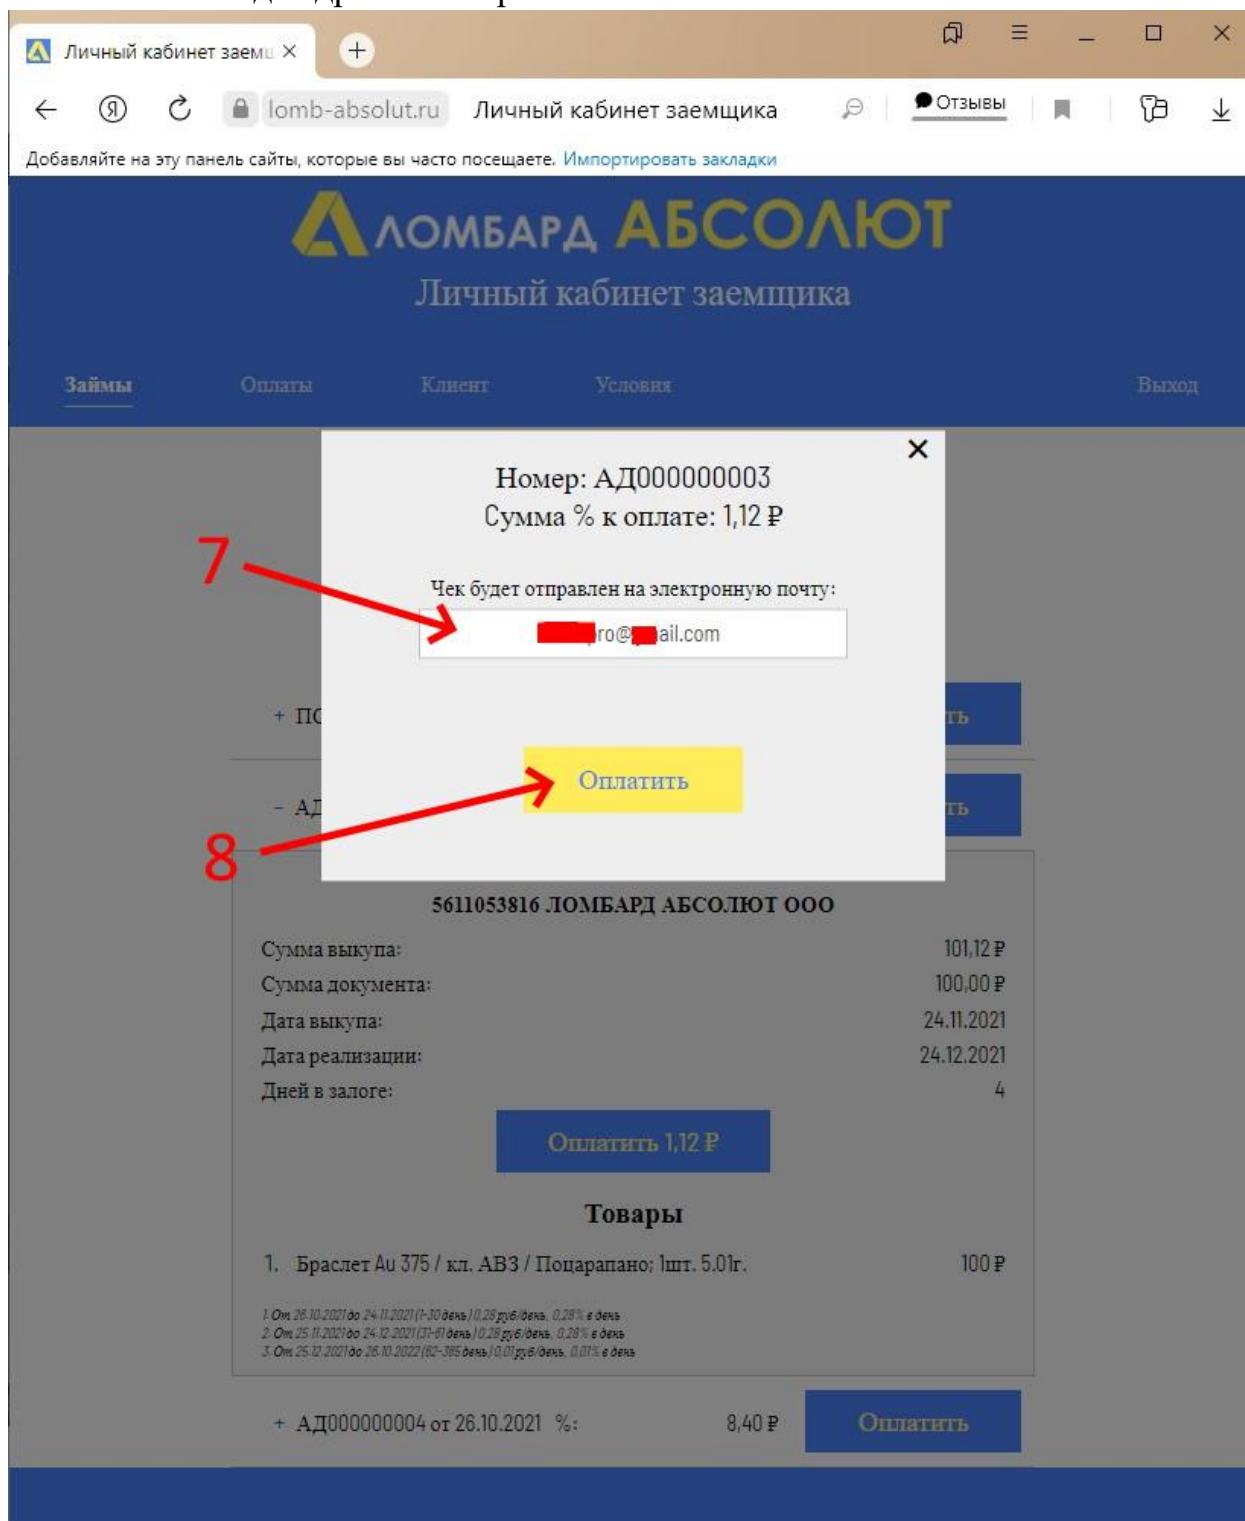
Личный кабинет заемщ ×

lomb-absolut.ru Личный кабинет заемщика
Отзывы

Добавляйте на эту панель сайты, которые вы часто посещаете. Импортировать закладки

ЛОМБАРД АБСОЛЮТ
Личный кабинет заемщика

Займы Оплаты Клиент Условия Выход

×
Номер: АД000000003
Сумма % к оплате: 1,12 ₽

7

Чек будет отправлен на электронную почту:
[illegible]ro@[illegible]ail.com

+ ПО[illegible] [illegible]ть

Оплатить

- АД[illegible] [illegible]ть

8

5611053816 ЛОМБАРД АБСОЛЮТ ООО

| | |
|---|---|
| Сумма выкупа: | 101,12 ₽ |
| Сумма документа: | 100,00 ₽ |
| Дата выкупа: | 24.11.2021 |
| Дата реализации: | 24.12.2021 |
| Дней в залоге: | 4 |

Оплатить 1,12 ₽

Товары

1. Браслет Au 375 / кл. АВ3 / Поцарапано; 1шт. 5.01г. 100 ₽

1. От 26.10.2021 до 24.11.2021 (1-30 день) 0.28 руб/день, 0.28% в день
2. От 25.11.2021 до 24.12.2021 (31-61 день) 0.28 руб/день, 0.28% в день
3. От 25.12.2021 до 26.10.2022 (62-365 день) 0.01 руб/день, 0.01% в день

+ АД000000004 от 26.10.2021 %: 8,40 ₽ Оплатить